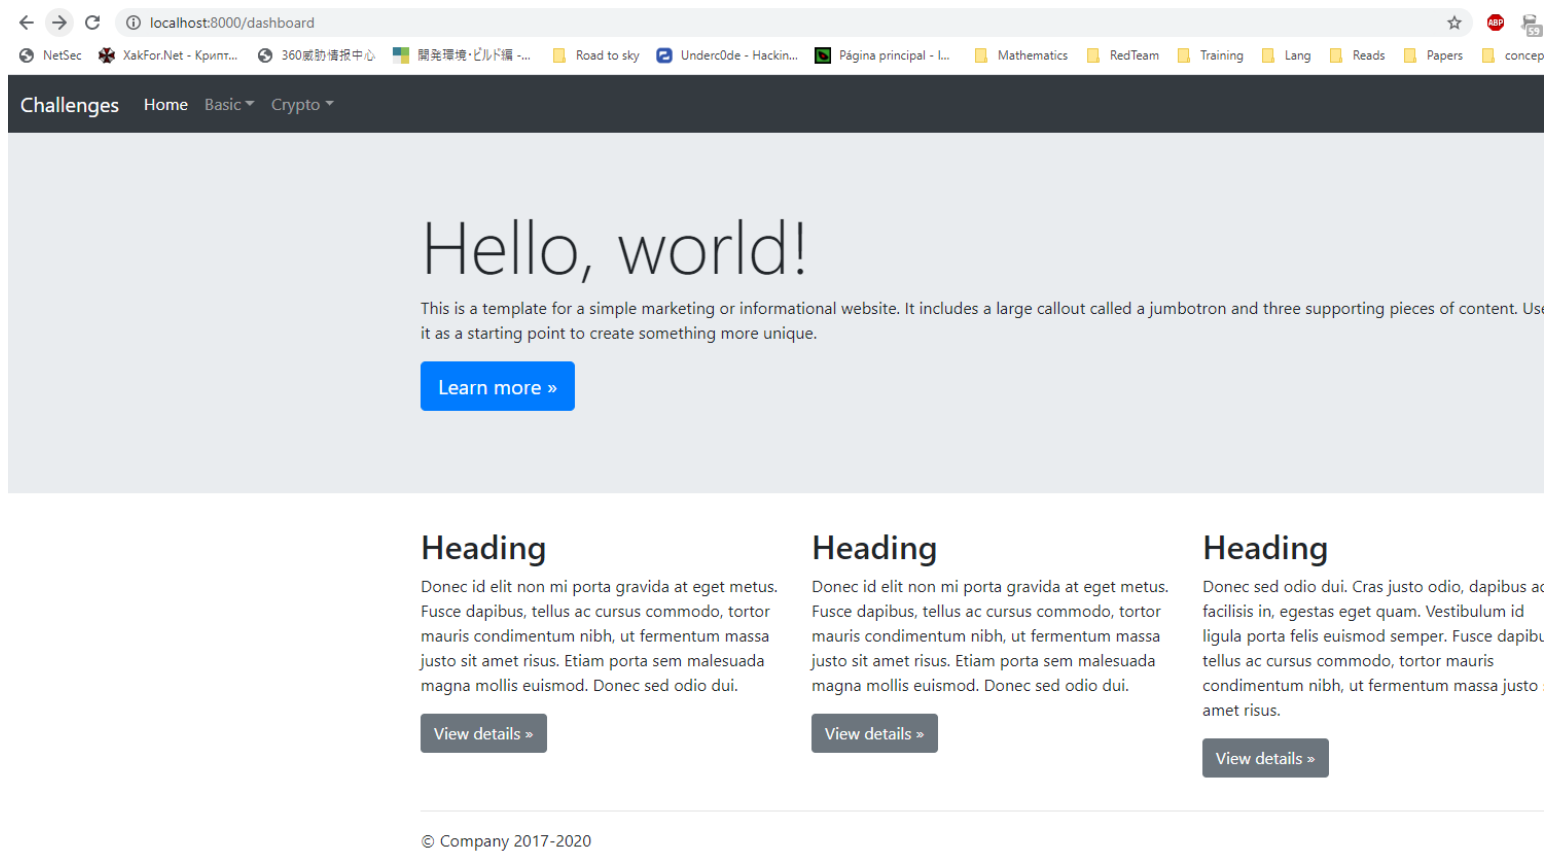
localhost:8000/dashboard

NetSec XakFor.Net - Крипт... 360威胁情报中心 開発環境·ビルド編 -... Road to sky Underc0de - Hackin... Página principal - I... Mathematics RedTeam Training Lang Reads Papers concep

Challenges Home Basic Crypto

Hello, world!

This is a template for a simple marketing or informational website. It includes a large callout called a jumbotron and three supporting pieces of content. Use it as a starting point to create something more unique.

Learn more »

Heading

Donec id elit non mi porta gravida at eget metus. Fusce dapibus, tellus ac cursus commodo, tortor mauris condimentum nibh, ut fermentum massa justo sit amet risus. Etiam porta sem malesuada magna mollis euismod. Donec sed odio dui.

View details »

Heading

Donec id elit non mi porta gravida at eget metus. Fusce dapibus, tellus ac cursus commodo, tortor mauris condimentum nibh, ut fermentum massa justo sit amet risus. Etiam porta sem malesuada magna mollis euismod. Donec sed odio dui.

View details »

Heading

Donec sed odio dui. Cras justo odio, dapibus ac facilisis in, egestas eget quam. Vestibulum id ligula porta felis euismod semper. Fusce dapibu tellus ac cursus commodo, tortor mauris condimentum nibh, ut fermentum massa justo amet risus.

View details »

© Company 2017-2020